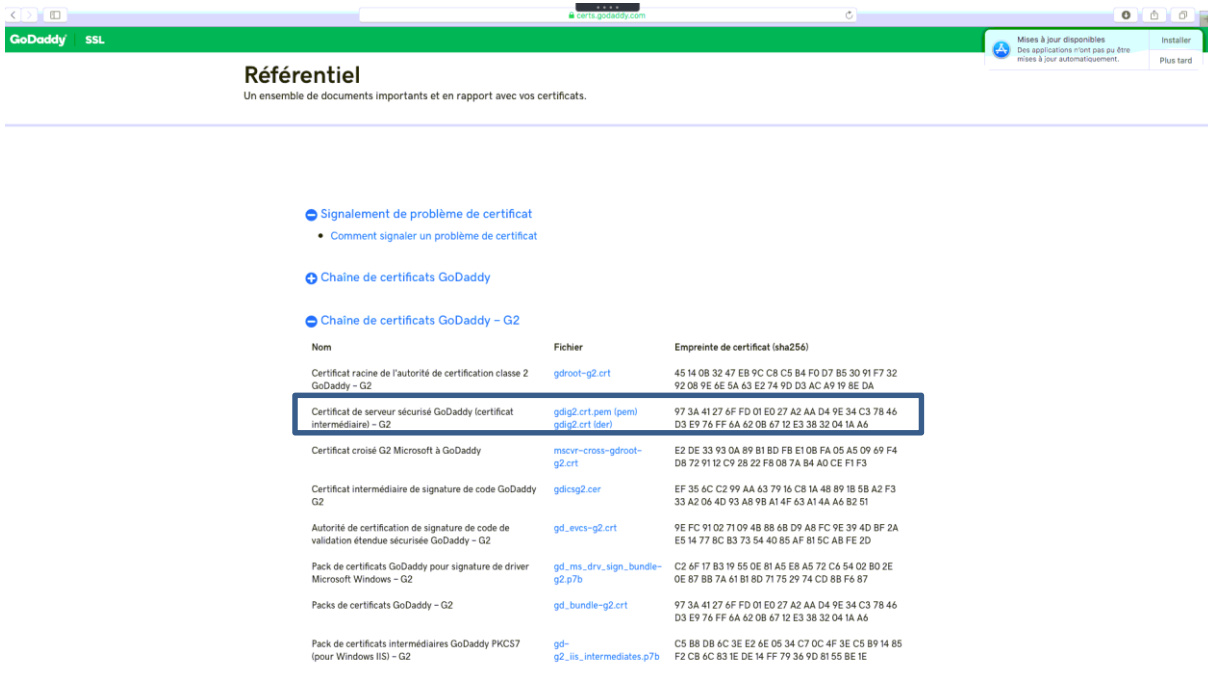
certs.godaddy.com

GoDaddy SSL

Mises à jour disponibles
Des applications n'ont pas pu être mises à jour automatiquement.
Installer
Plus tard

Référentiel
Un ensemble de documents importants et en rapport avec vos certificats.

Signalement de problème de certificat
• Comment signaler un problème de certificat

Chaîne de certificats GoDaddy

Chaîne de certificats GoDaddy – G2

| Nom | Fichier | Empreinte de certificat (sha256) |
|---|---|---|
| Certificat racine de l'autorité de certification classe 2 GoDaddy – G2 | gdroot-g2.crt | 45 14 0B 32 47 EB 9C C8 C5 B4 F0 D7 B5 30 91 F7 32 92 08 9E 6E 5A 63 E2 74 9D D3 AC A9 19 8E DA |
| Certificat de serveur sécurisé GoDaddy (certificat intermédiaire) – G2 | gdig2.crt.pem (pem) gdig2.crt (der) | 97 3A 41 27 6F FD 01 E0 27 A2 AA D4 9E 34 C3 78 46 D3 E9 76 FF 6A 62 0B 67 12 E3 38 32 04 1A A6 |
| Certificat croisé G2 Microsoft à GoDaddy | mscvr-cross-gdroot-g2.crt | E2 DE 33 93 0A 89 B1 BD FB E1 0B FA 05 A5 09 69 F4 D8 72 91 12 C9 28 22 F8 08 7A B4 A0 CE F1 F3 |
| Certificat intermédiaire de signature de code GoDaddy G2 | gdicsg2.cer | EF 35 6C C2 99 AA 63 79 16 C8 1A 48 89 1B 5B A2 F3 33 A2 06 4D 93 A8 9B A1 4F 63 A1 4A A6 B2 51 |
| Autorité de certification de signature de code de validation étendue sécurisée GoDaddy – G2 | gd_evcs-g2.crt | 9E FC 91 02 71 09 4B 88 6B D9 A8 FC 9E 39 4D BF 2A E5 14 77 8C B3 73 54 40 85 AF 81 5C AB FE 2D |
| Pack de certificats GoDaddy pour signature de driver Microsoft Windows – G2 | gd_ms_drv_sign_bundle-g2.p7b | C2 6F 17 B3 19 55 0E 81 A5 E8 A5 72 C6 54 02 B0 2E 0E 87 BB 7A 61 B1 8D 71 75 29 74 CD 8B F6 87 |
| Packs de certificats GoDaddy – G2 | gd_bundle-g2.crt | 97 3A 41 27 6F FD 01 E0 27 A2 AA D4 9E 34 C3 78 46 D3 E9 76 FF 6A 62 0B 67 12 E3 38 32 04 1A A6 |
| Pack de certificats intermédiaires GoDaddy PKCS7 (pour Windows IIS) – G2 | gd-g2_iis_intermediates.p7b | C5 B8 DB 6C 3E E2 6E 05 34 C7 0C 4F 3E C5 B9 14 85 F2 CB 6C 83 1E DE 14 FF 79 36 9D 81 55 BE 1E |